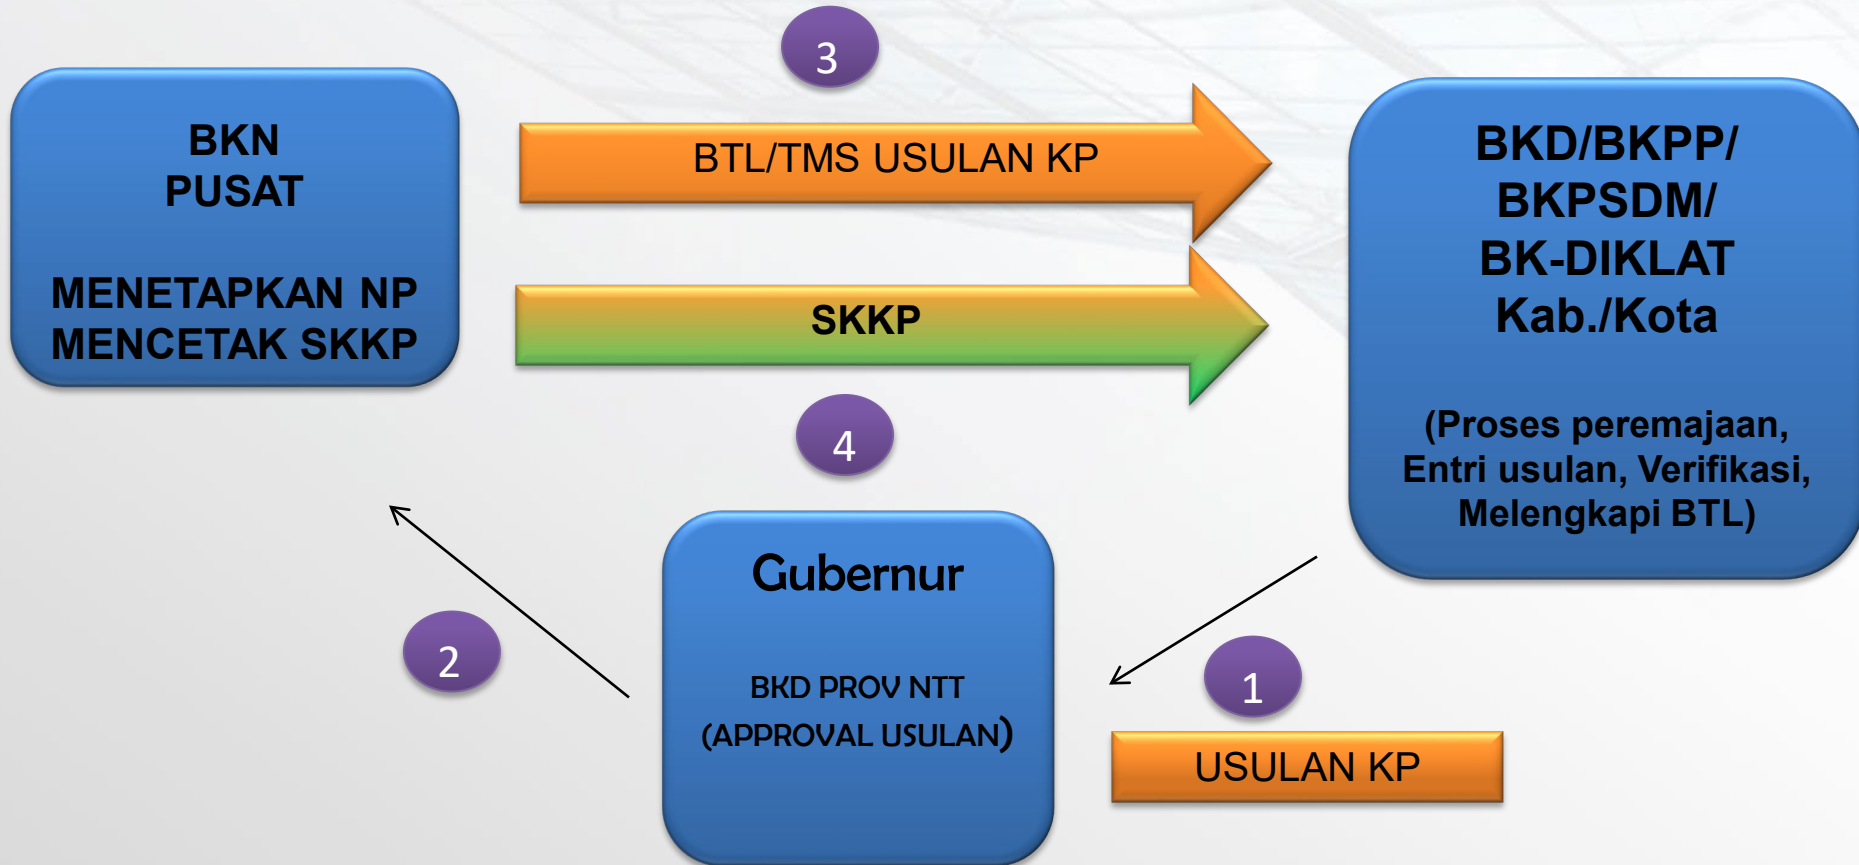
BKN
PUSAT

MENETAPKAN NP
MENCETAK SKKP

3

BTL/TMS USULAN KP

SKKP

4

BKD/BKPP/
BKPSDM/
BK-DIKLAT
Kab./Kota

(Proses peremajaan, Entri usulan, Verifikasi, Melengkapi BTL)

Gubernur

BKD PROV NTT
(APPROVAL USULAN)

2

1

USULAN KP